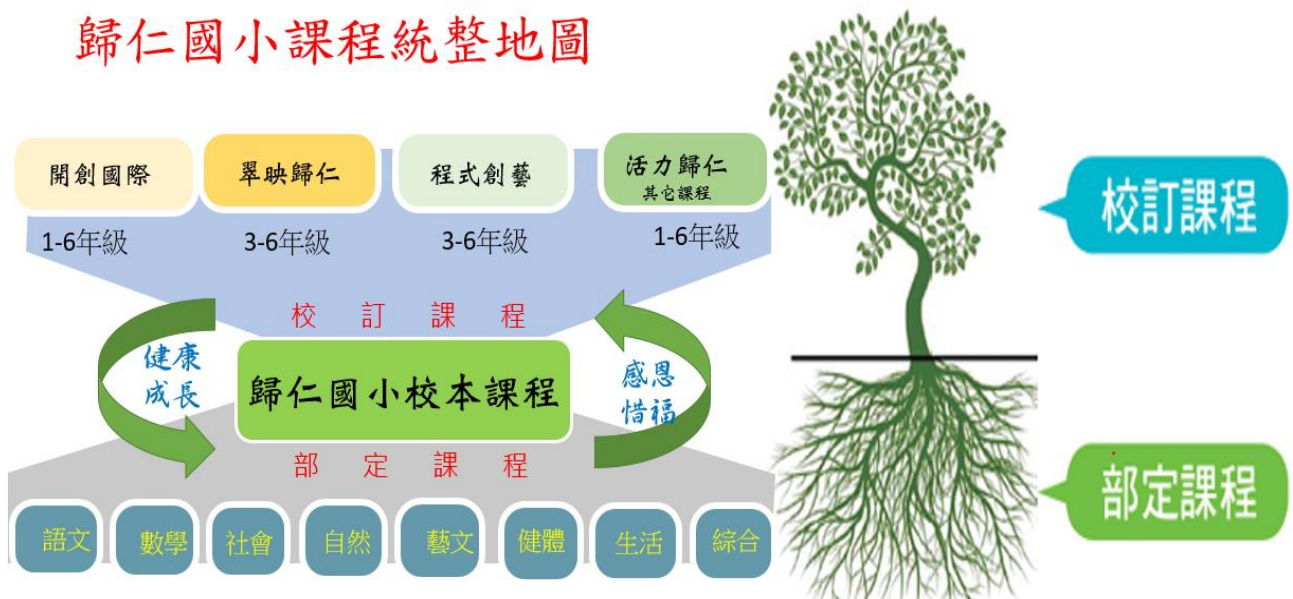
歸仁國小課程統整地圖

開創國際
1-6年級

翠映歸仁
3-6年級

程式創藝
3-6年級

活力歸仁
其它課程
1-6年級

校 訂 課 程

健康成長

歸仁國小校本課程

感恩惜福

部 定 課 程

語文 數學 社會 自然 藝文 健體 生活 綜合

校訂課程

部定課程